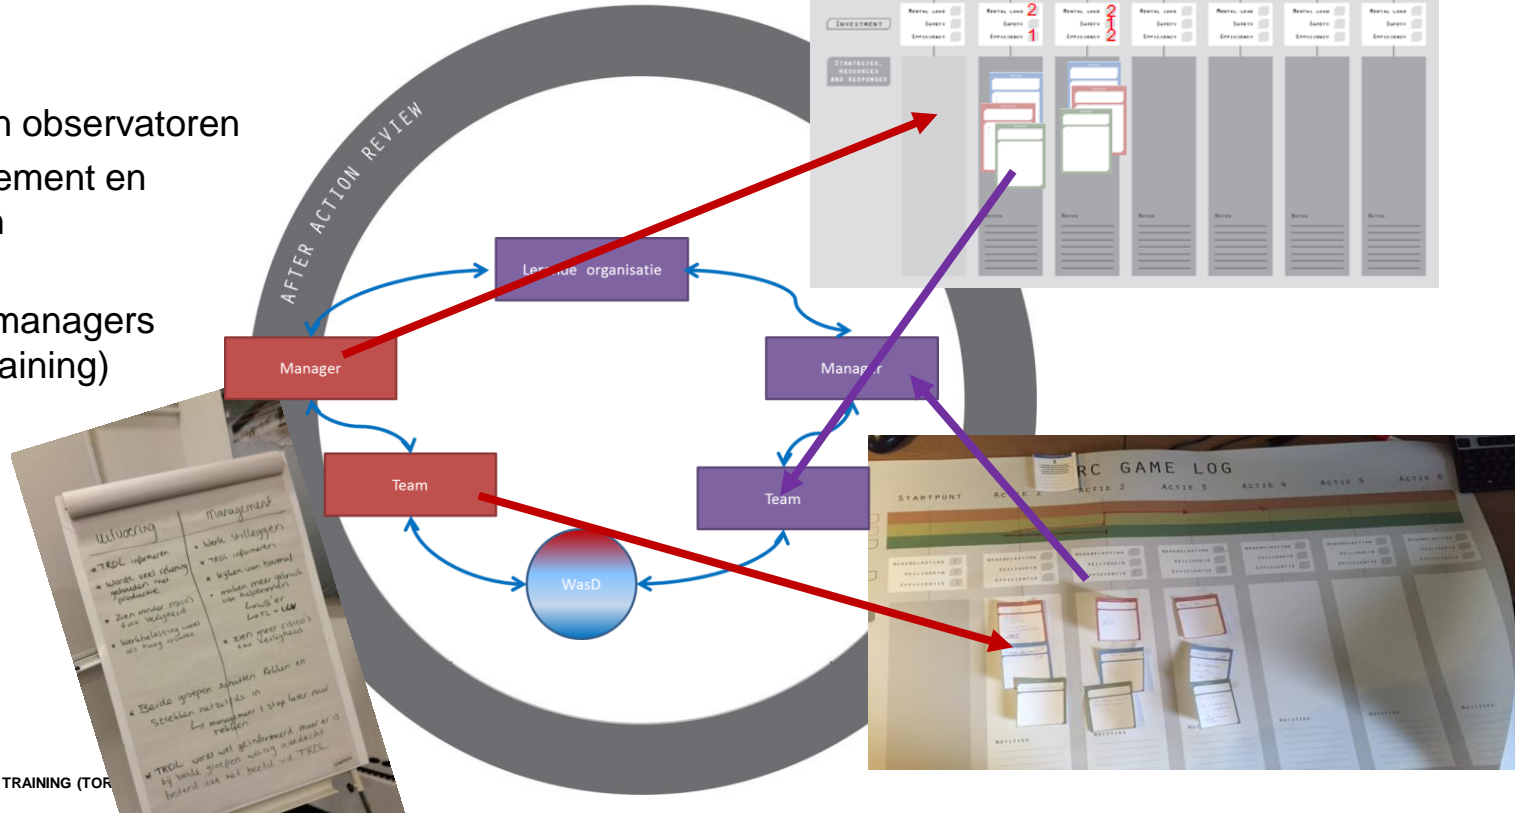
n observatoren
ement en
n

managers
aining)

AFTER ACTION REVIEW

Le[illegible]de organisatie

Manager

Manag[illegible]r

Team

Team

WasD

INVESTMENT

STRATEGIES, RESOURCES AND RESPONSES

MENTAL LOAD 2
SAFETY
EFFICIENCY 1

MENTAL LOAD 2
SAFETY 1
EFFICIENCY 2

NOTES

Uitvoering
Management
• TRDL informeren
• Wordt veel rekening gehouden met productie
• Zien minder risico's t.a.v. veiligheid
• Werkbelasting wordt als hoog ervaren
• Werk stilleggen
• TRDL informeren
• Krijgen van kantoor
• maken meer gebruik van hulpbronnen
Lowb'er
Lotl
• Zien meer risico's t.a.v. veiligheid
• Beide groepen schatten rollen en stelselen hetzelfde in
→ management 1 stap later rood rekenen
• TRDL wordt wel geïnformeerd maar is bij beide groepen weinig aandacht besteed aan het beeld v.d. TRDL

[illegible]RC GAME LOG
STARTPUNT
ACTIE 1
ACTIE 2
ACTIE 3
ACTIE 4
ACTIE 5
ACTIE 6
NOTITIES

TRAINING (TOR